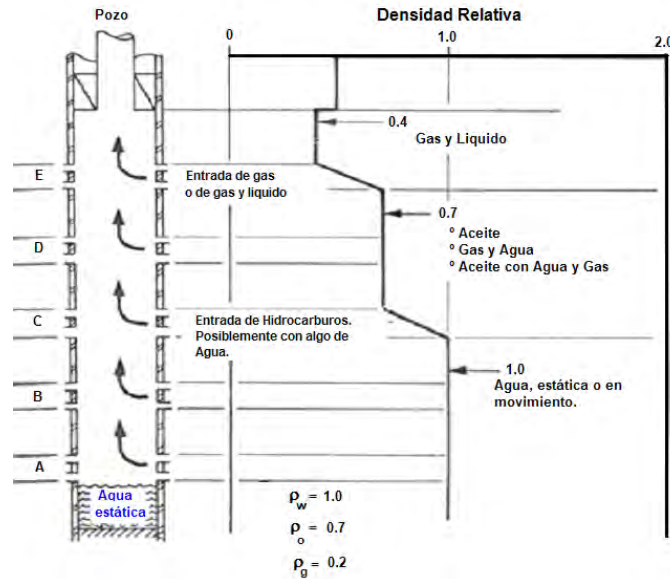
Pozo

Densidad Relativa

0

1.0

2.0

0.4

Gas y Liquido

E

Entrada de gas o de gas y liquido

0.7

° Aceite
° Gas y Agua
° Aceite con Agua y Gas

D

C

Entrada de Hidrocarburos. Posiblemente con algo de Agua.

1.0

Agua, estática o en movimiento.

B

A

Agua estática

$\rho_w = 1.0$

$\rho_o = 0.7$

$\rho_g = 0.2$